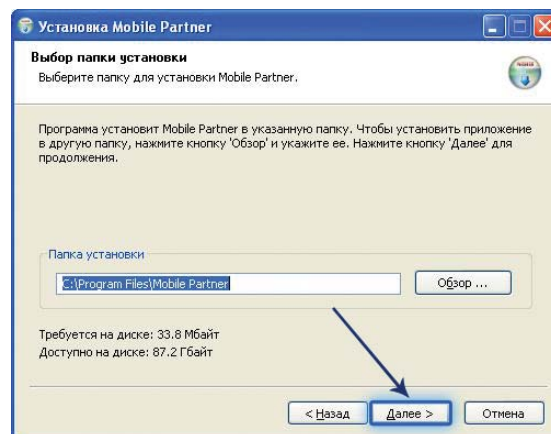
Установка Mobile Partner

Выбор папки установки
Выберите папку для установки Mobile Partner.

Программа установит Mobile Partner в указанную папку. Чтобы установить приложение в другую папку, нажмите кнопку 'Обзор' и укажите ее. Нажмите кнопку 'Далее' для продолжения.

Папка установки
C:\Program Files\Mobile Partner
Обзор ...

Требуется на диске: 33.8 Мбайт
Доступно на диске: 87.2 Гбайт

< Назад
Далее >
Отмена